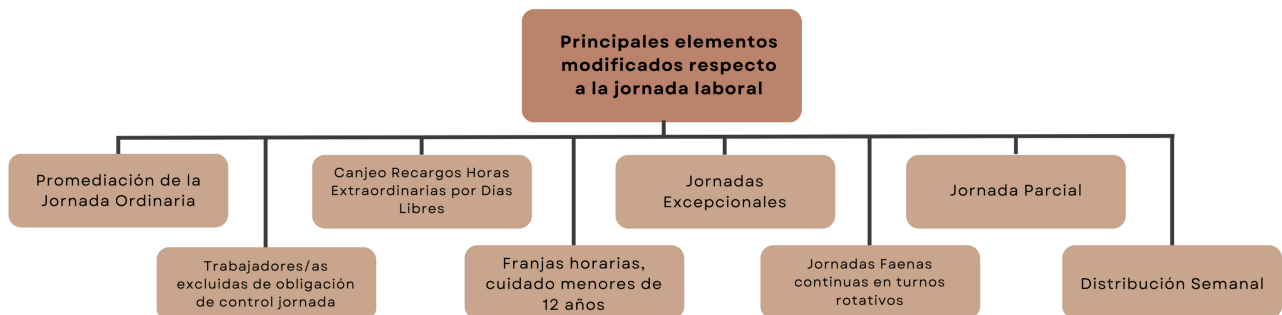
Principales elementos modificados respecto a la jornada laboral

Promediación de la Jornada Ordinaria

Trabajadores/as excluidas de obligación de control jornada

Canjeo Recargos Horas Extraordinarias por Días Libres

Franjas horarias, cuidado menores de 12 años

Jornadas Excepcionales

Jornadas Faenas continuas en turnos rotativos

Jornada Parcial

Distribución Semanal